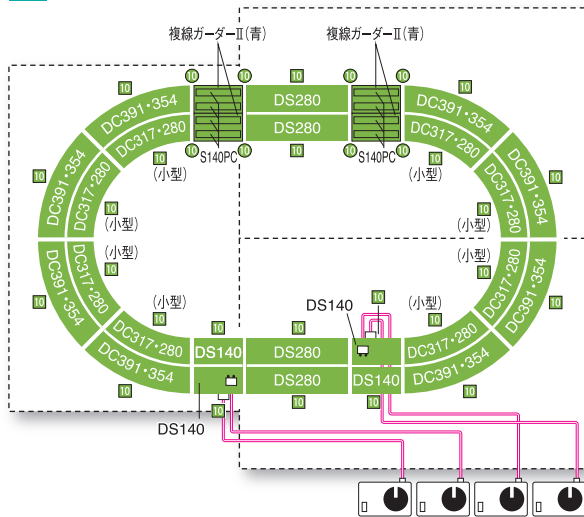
複線ガーダーⅡ(青)
複線ガーダーⅡ(青)
10
10
10
10
10
10
10
DS280
DC391・354
DC391・354
DS280
DC317・280
DC317・280
S140PC
S140PC
10
10
10
10
10
10
10
(小型)
(小型)
10
10
DC391・354
DC317・280
DC317・280
DC391・354
(小型)
(小型)
10
10
10
10
(小型)
(小型)
DC391・354
DC317・280
DC317・280
DC391・354
10
10
(小型)
DS140
(小型)
10
10
10
10
10
DC317・280
DS140
DS280
DC317・280
DC391・354
DS280
DS140
DC391・354
10
10
10
10
10
DS140